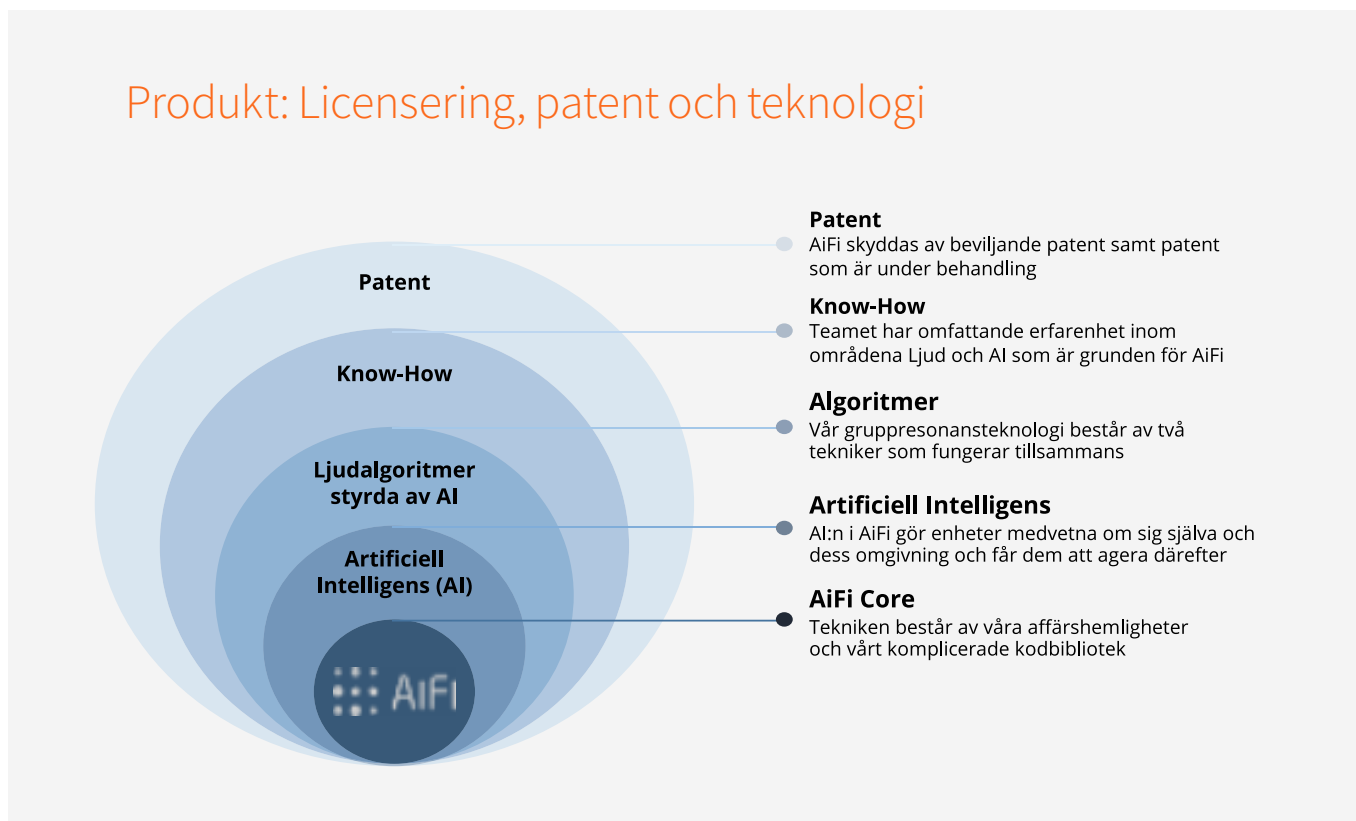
Produkt: Licensering, patent och teknologi

Patent

Know-How

Ljudalgoritmer styrda av AI

Artificiell Intelligens (AI)

AiFi

Patent
AiFi skyddas av beviljande patent samt patent som är under behandling

Know-How
Teamet har omfattande erfarenhet inom områdena Ljud och AI som är grunden för AiFi

Algoritmer
Vår gruppresonansteknologi består av två tekniker som fungerar tillsammans

Artificiell Intelligens
AI:n i AiFi gör enheter medvetna om sig själva och dess omgivning och får dem att agera därefter

AiFi Core
Tekniken består av våra affärshemligheter och vårt komplicerade kodbibliotek